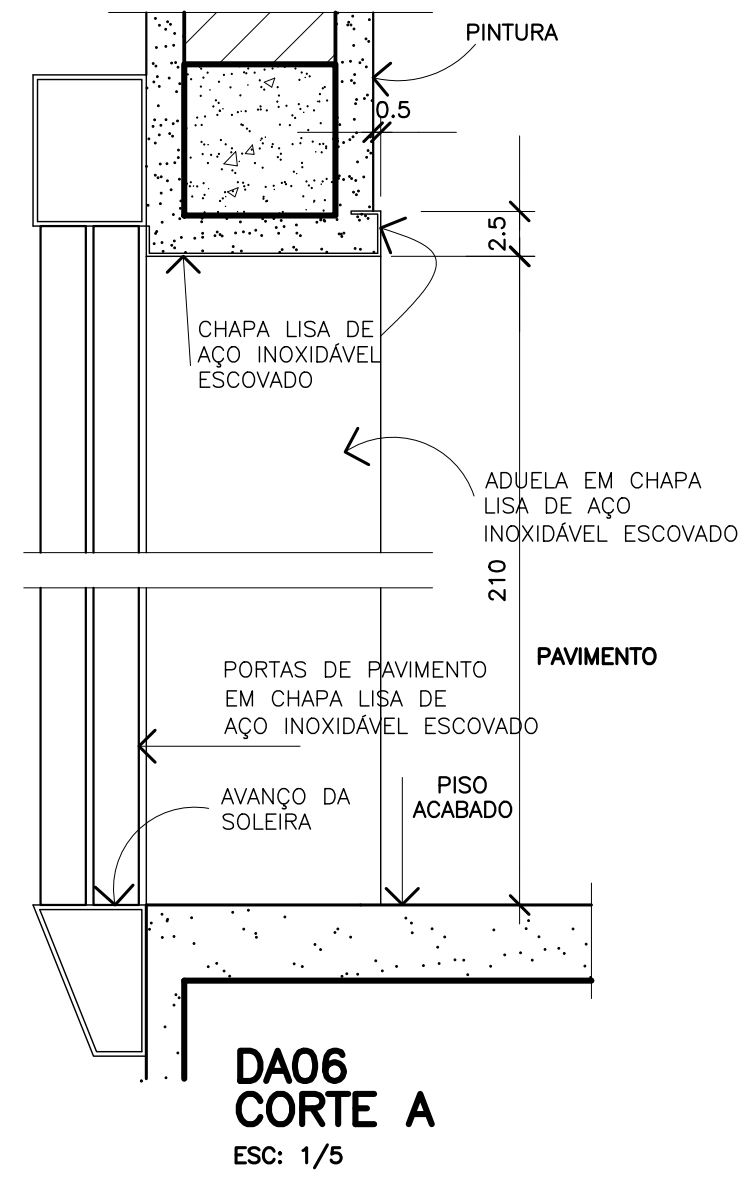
PINTURA

0.5

2.5

CHAPA LISA DE AÇO INOXIDÁVEL ESCOVADO

ADUELA EM CHAPA LISA DE AÇO INOXIDÁVEL ESCOVADO

210

PAVIMENTO

PORTAS DE PAVIMENTO EM CHAPA LISA DE AÇO INOXIDÁVEL ESCOVADO

AVANÇO DA SOLEIRA

PISO ACABADO

DA06
CORTE A
ESC: 1/5